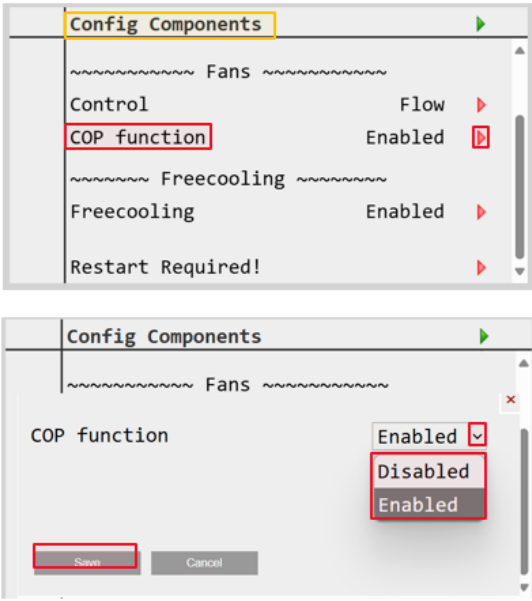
Config Components

~~~~~~~~~~~ Fans ~~~~~~~~~~~

Control Flow

COP function Enabled

~~~~~~~ Freecooling ~~~~~~~~

Freecooling Enabled

Restart Required!

Config Components

~~~~~~~~~~~ Fans ~~~~~~~~~~~

×

COP function

Enabled

Disabled

Enabled

Save

Cancel